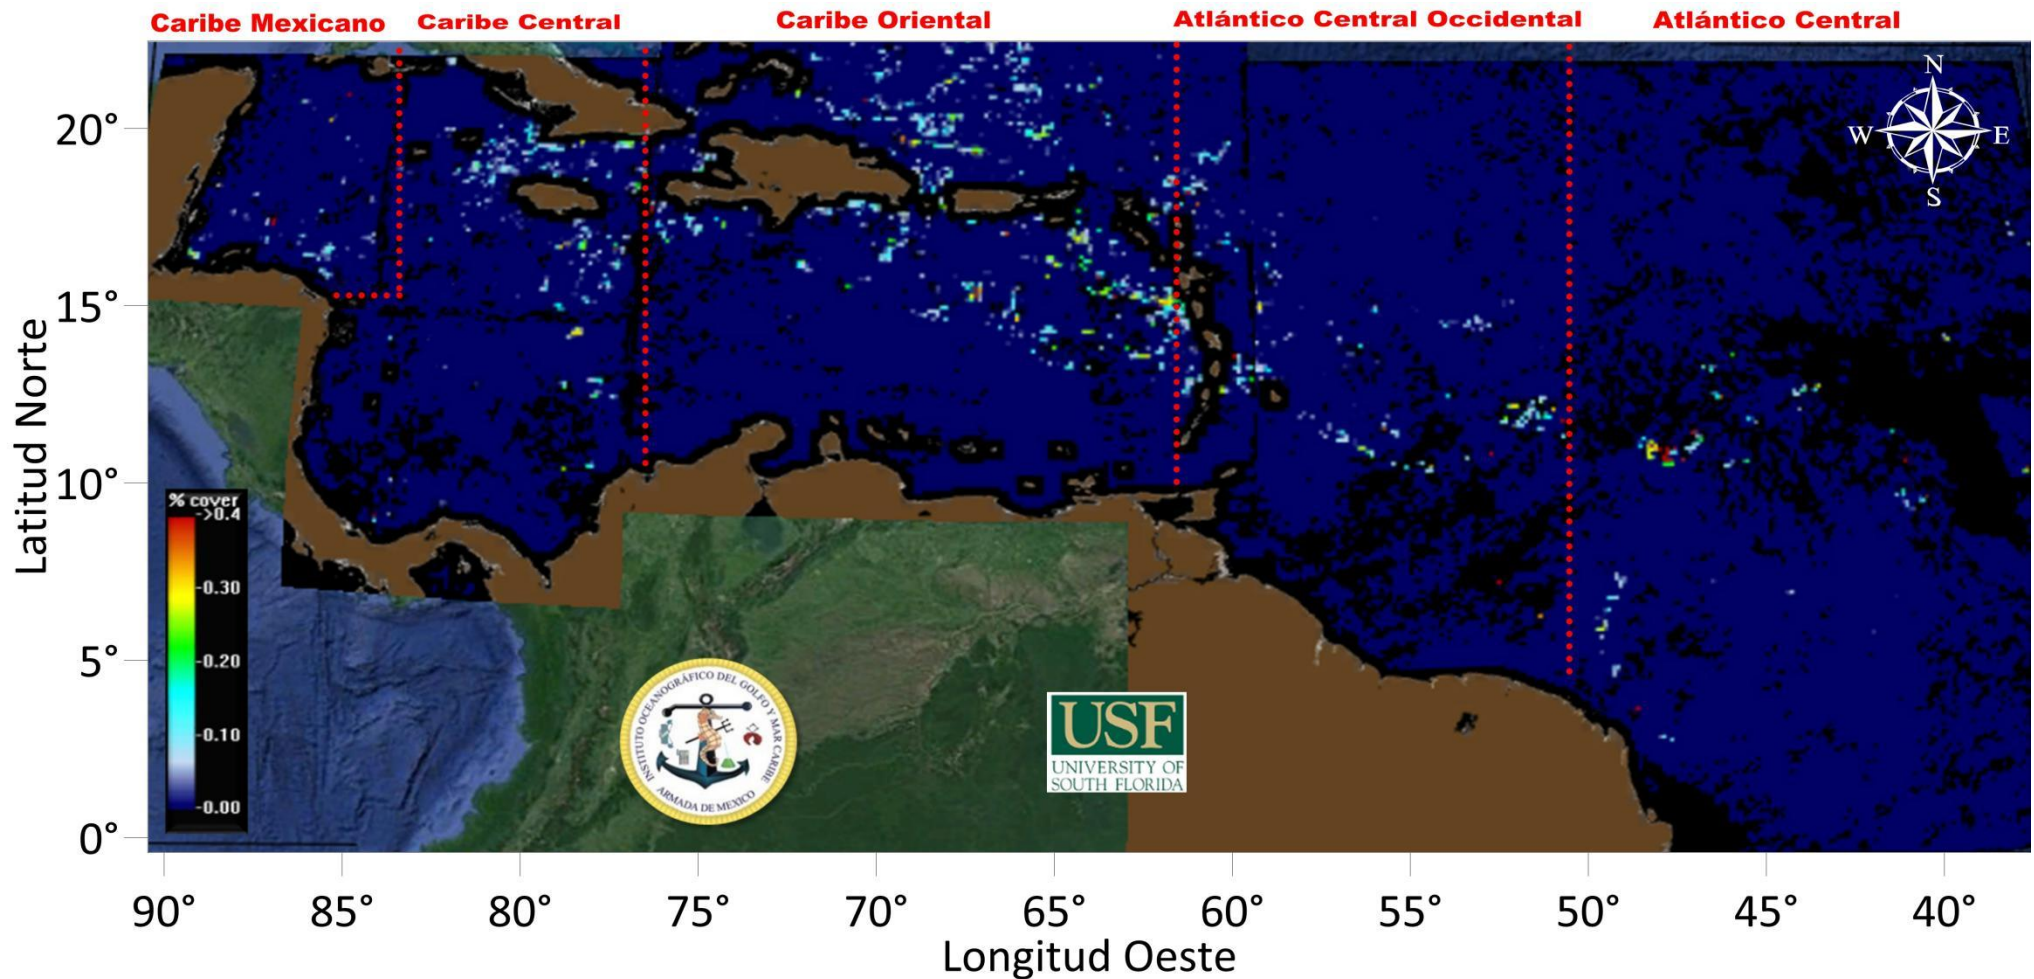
Caribe Mexicano Caribe Central Caribe Oriental Atlántico Central Occidental Atlántico Central

N
W E
S

20°
15°
10°
5°
0°
Latitud Norte

% cover
->0.4
-0.30
-0.20
-0.10
-0.00

INSTITUTO OCEANOGRÁFICO DEL GOLFO Y MAR CARIBE
ARMADA DE MEXICO

USF
UNIVERSITY OF
SOUTH FLORIDA

90° 85° 80° 75° 70° 65° 60° 55° 50° 45° 40°
Longitud Oeste